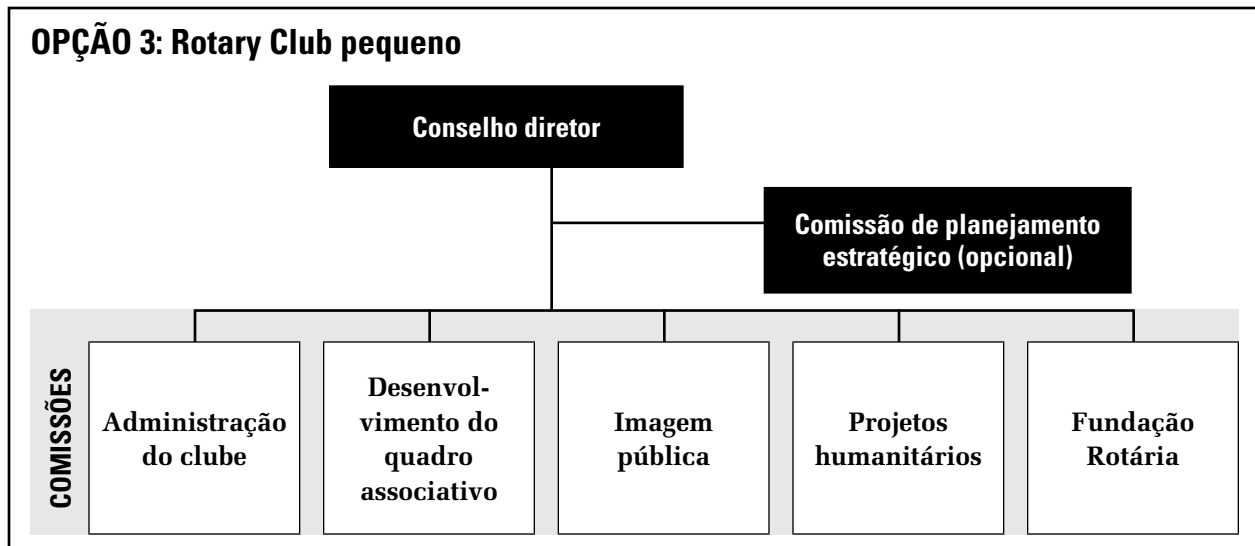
OPÇÃO 3: Rotary Club pequeno

Conselho diretor

Comissão de planejamento estratégico (opcional)

COMISSÕES

Administração do clube

Desenvolvimento do quadro associativo

Imagem pública

Projetos humanitários

Fundação Rotária